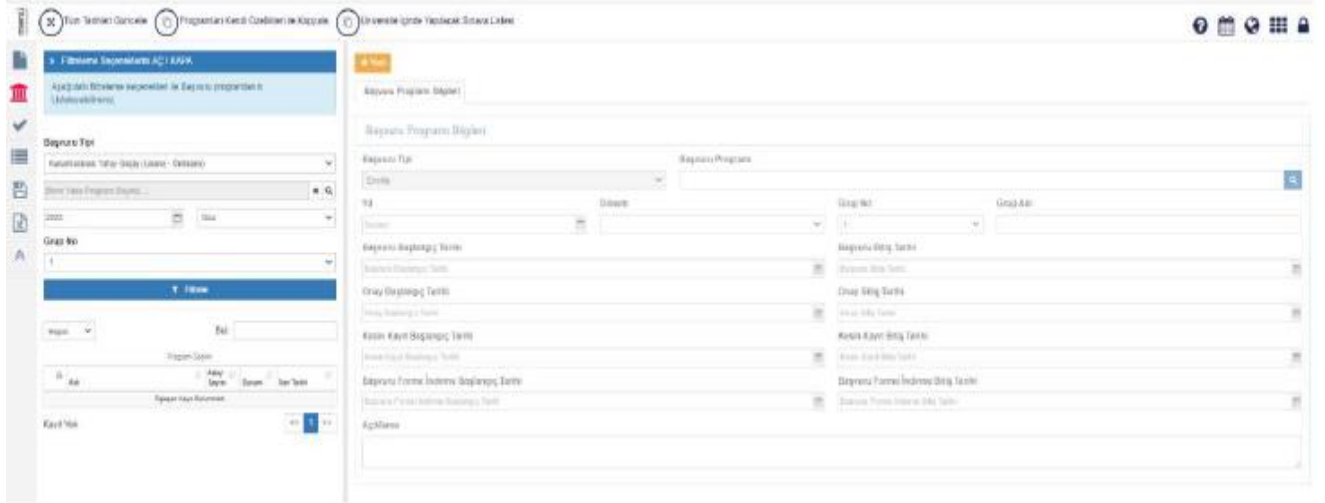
Tüm Tarihleri Güncelle  Programları Kendi Özellikleri ile Kopyala  Üniversite İçinde Yapılacak Sınava Listesi

Filtreleme Seçeneklerini AÇ / KAPA

Aşağıdaki filtreleme seçenekleri ile Başvuru programlarını listeleyebilirsiniz.

Başvuru Tipi

Kurumlararası Yatay Geçiş (Lisans - Önlisans)

Birim Yatay Program Seçiniz...

2020

Güz

Grup No

1

Filtrele

Ara:

Program Seçimi

Adı | Aday Sayısı | Durum | Son Tarih

Eşleşen kayıt bulunmadı

Kayıt Yok

+ Yeni

Başvuru Program Bilgileri

Başvuru Program Bilgileri

Başvuru Tipi

Seçiniz

Başvuru Programı

Yıl

Dönem

Grup No

Grup Adı

Başvuru Başlangıç Tarihi

Başvuru Bitiş Tarihi

Onay Başlangıç Tarihi

Onay Bitiş Tarihi

Kesin Kayıt Başlangıç Tarihi

Kesin Kayıt Bitiş Tarihi

Başvuru Formu İndirme Başlangıç Tarihi

Başvuru Formu İndirme Bitiş Tarihi

Açıklama